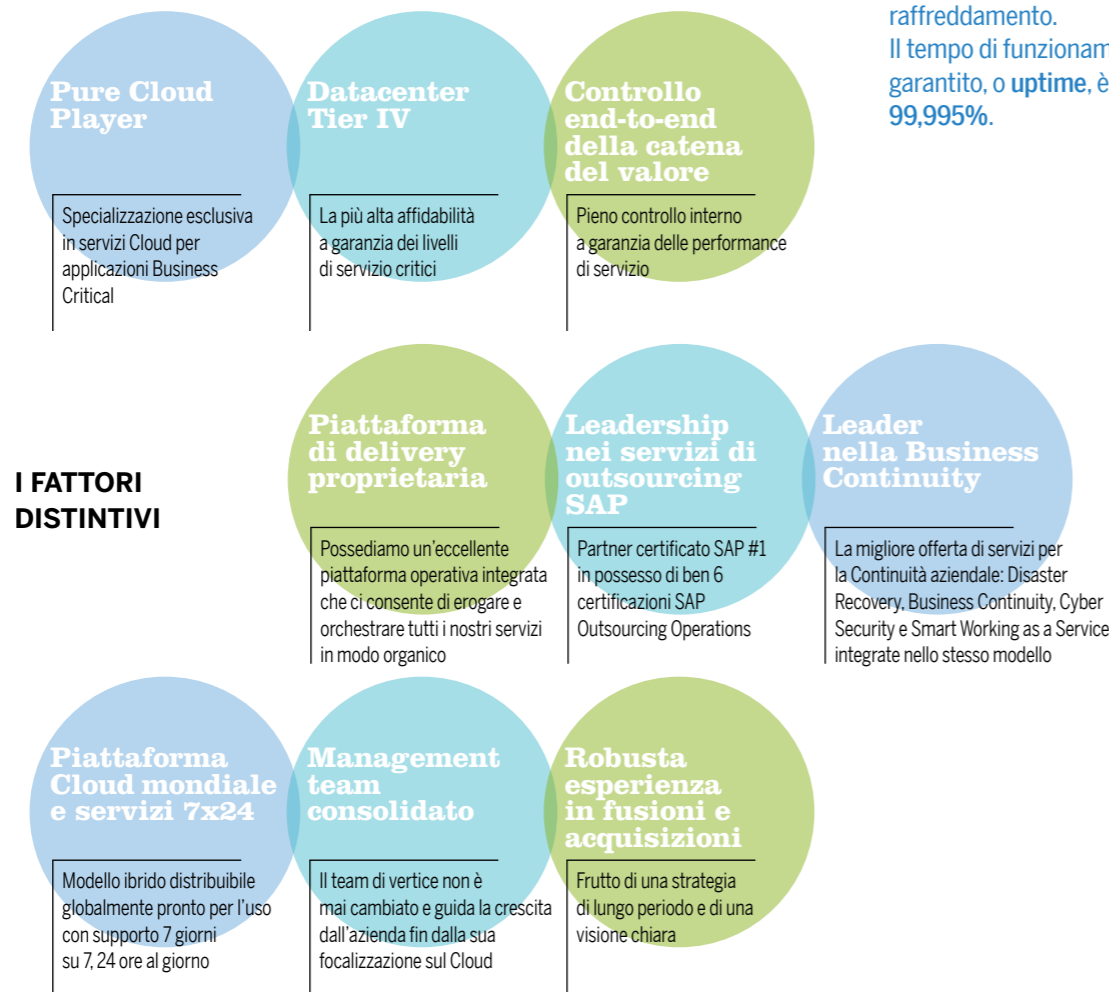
raffreddamento.
Il tempo di funzionam
garantito, o **uptime**, è
**99,995%**.

Pure Cloud Player

Specializzazione esclusiva in servizi Cloud per applicazioni Business Critical

Datacenter Tier IV

La più alta affidabilità a garanzia dei livelli di servizio critici

Controllo end-to-end della catena del valore

Pieno controllo interno a garanzia delle performance di servizio

I FATTORI DISTINTIVI

Piattaforma di delivery proprietaria

Possediamo un'eccellente piattaforma operativa integrata che ci consente di erogare e orchestrare tutti i nostri servizi in modo organico

Leadership nei servizi di outsourcing SAP

Partner certificato SAP #1 in possesso di ben 6 certificazioni SAP Outsourcing Operations

Leader nella Business Continuity

La migliore offerta di servizi per la Continuità aziendale: Disaster Recovery, Business Continuity, Cyber Security e Smart Working as a Service integrate nello stesso modello

Piattaforma Cloud mondiale e servizi 7x24

Modello ibrido distribuibile globalmente pronto per l'uso con supporto 7 giorni su 7, 24 ore al giorno

Management team consolidato

Il team di vertice non è mai cambiato e guida la crescita dall'azienda fin dalla sua focalizzazione sul Cloud

Robusta esperienza in fusioni e acquisizioni

Frutto di una strategia di lungo periodo e di una visione chiara